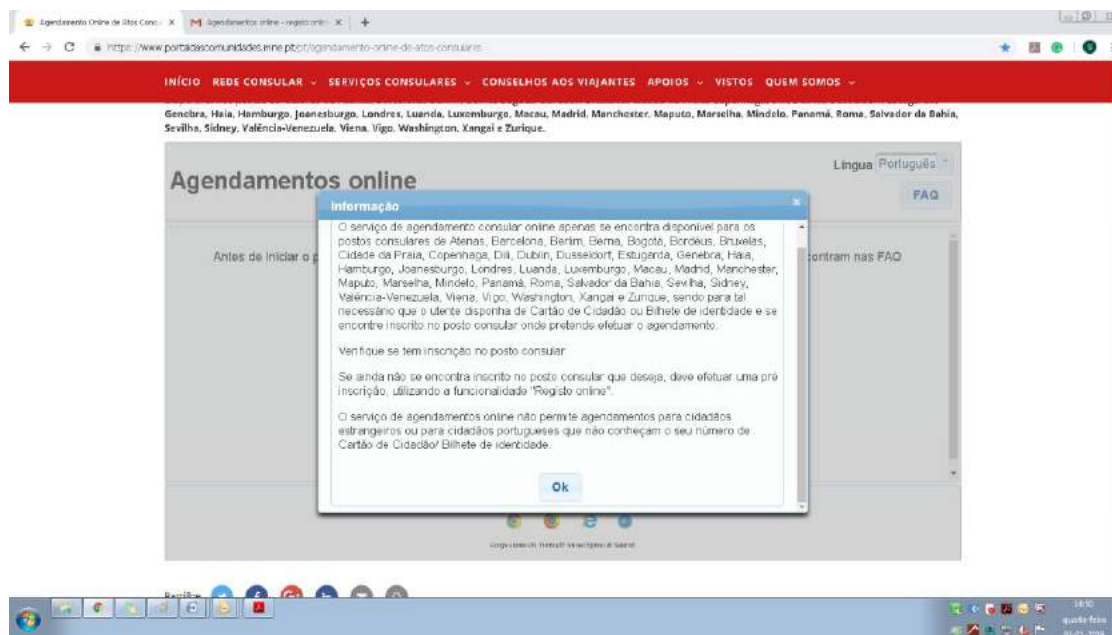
Agendamento Online de Atos Consu X | Agendamentos online - registo onlin X | +

https://www.portaldascomunidades.mne.pt/pt/agendamento-online-de-atos-consulares

INÍCIO REDE CONSULAR SERVIÇOS CONSULARES CONSELHOS AOS VIAJANTES APOIOS VISTOS QUEM SOMOS

Genebra, Haia, Hamburgo, Joanesburgo, Londres, Luanda, Luxemburgo, Macau, Madrid, Manchester, Maputo, Marselha, Mindelo, Panamá, Roma, Salvador da Bahia, Sevilha, Sidney, Valência-Venezuela, Viena, Vigo, Washington, Xangai e Zurique.

Agendamentos online

Língua Português

FAQ

Antes de iniciar o p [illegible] contram nas FAQ

Informação

O serviço de agendamento consular online apenas se encontra disponível para os postos consulares de Atenas, Barcelona, Berlim, Berna, Bogotá, Bordéus, Bruxelas, Cidade da Praia, Copenhaga, Díli, Dublin, Dusseldorf, Estugarda, Genebra, Haia, Hamburgo, Joanesburgo, Londres, Luanda, Luxemburgo, Macau, Madrid, Manchester, Maputo, Marselha, Mindelo, Panamá, Roma, Salvador da Bahia, Sevilha, Sidney, Valência-Venezuela, Viena, Vigo, Washington, Xangai e Zurique, sendo para tal necessário que o utente disponha de Cartão de Cidadão ou Bilhete de identidade e se encontre inscrito no posto consular onde pretende efetuar o agendamento.

Verifique se tem inscrição no posto consular.

Se ainda não se encontra inscrito no posto consular que deseja, deve efetuar uma pré inscrição, utilizando a funcionalidade "Registo online".

O serviço de agendamentos online não permite agendamentos para cidadãos estrangeiros ou para cidadãos portugueses que não conheçam o seu número de Cartão de Cidadão/ Bilhete de identidade.

Ok

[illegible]

Partilhe

16:10
quarta-feira
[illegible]